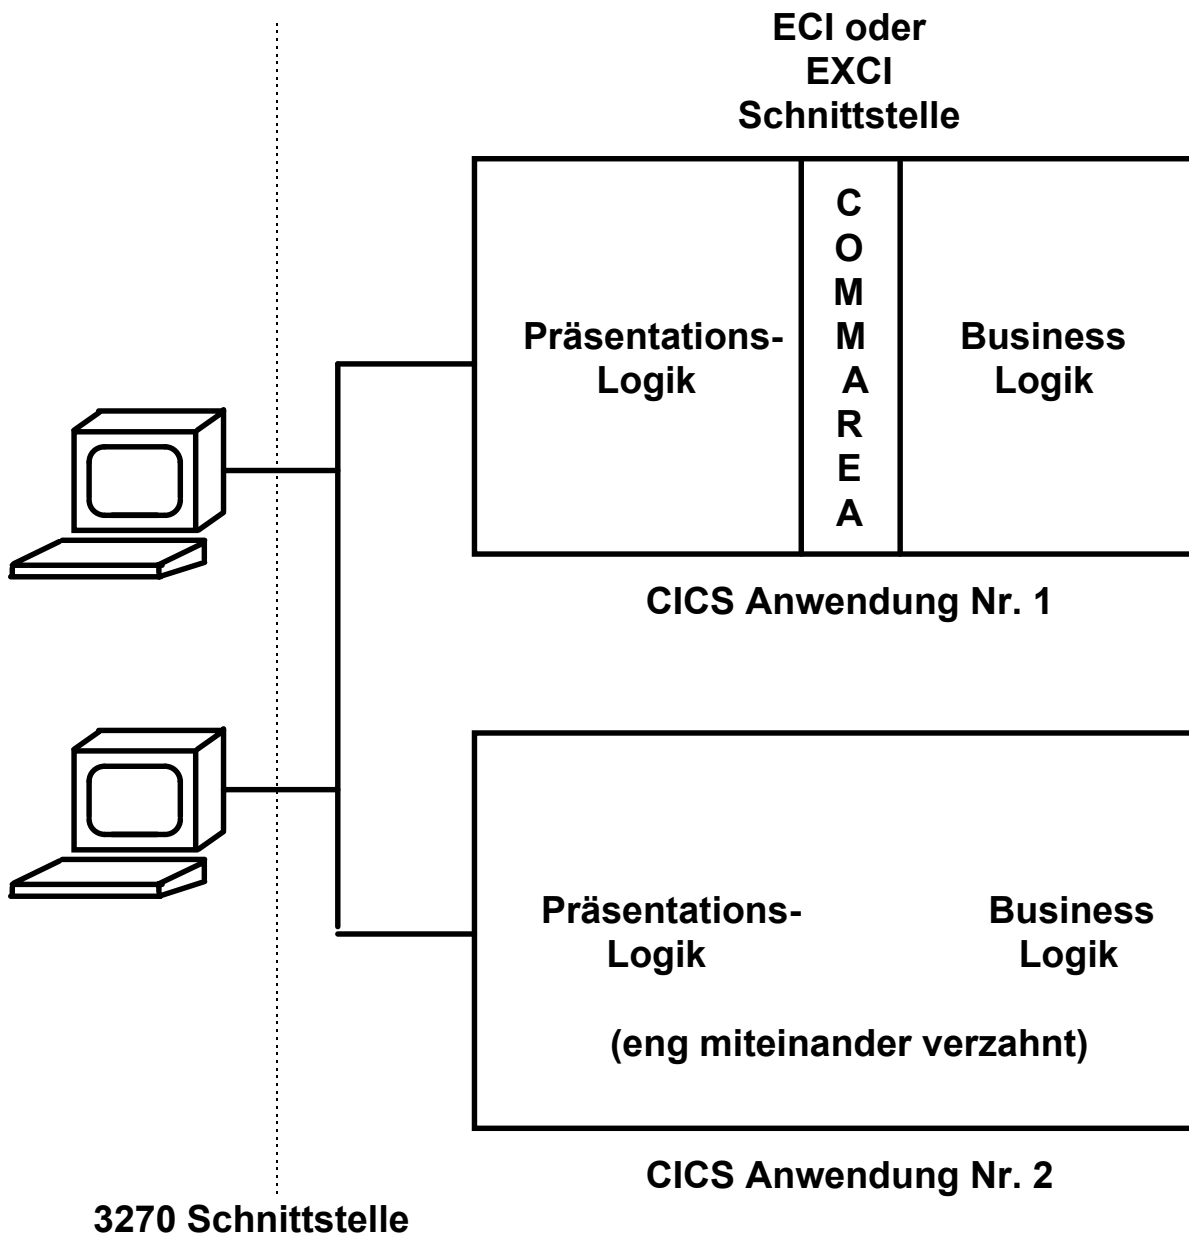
ECI oder EXCI Schnittstelle

Präsentations-Logik

C
O
M
M
A
R
E
A

Business Logik

CICS Anwendung Nr. 1

Präsentations-Logik

Business Logik

(eng miteinander verzahnt)

CICS Anwendung Nr. 2

3270 Schnittstelle